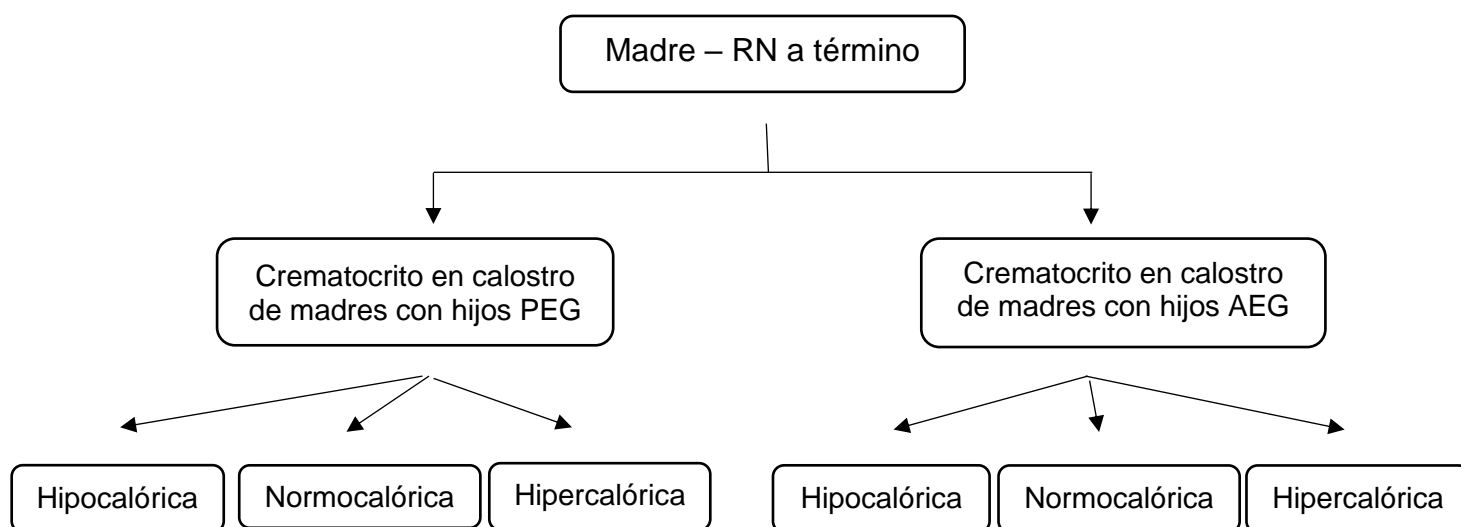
Madre – RN a término

Crematocrito en calostro de madres con hijos PEG

Crematocrito en calostro de madres con hijos AEG

Hipocalórica

Normocalórica

Hipercalórica

Hipocalórica

Normocalórica

Hipercalórica